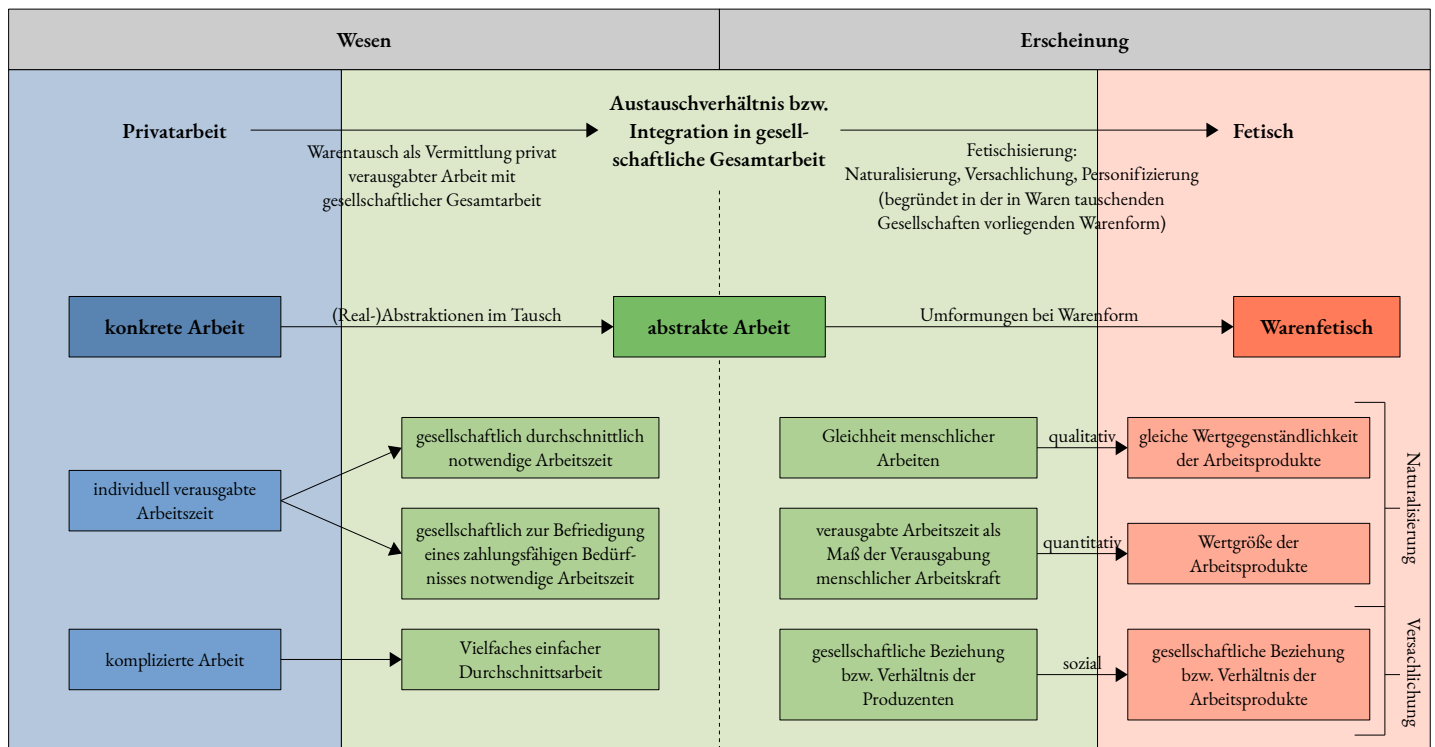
| Wesen | Erscheinung |
|---|---|

Privatarbeit

Warentausch als Vermittlung privat verausgabter Arbeit mit gesellschaftlicher Gesamtarbeit

Austauschverhältnis bzw. Integration in gesellschaftliche Gesamtarbeit

Fetischisierung: Naturalisierung, Versachlichung, Personifizierung (begründet in der in Waren tauschenden Gesellschaften vorliegenden Warenform)

Fetisch

konkrete Arbeit

(Real-)Abstraktionen im Tausch

abstrakte Arbeit

Umformungen bei Warenform

Warenfetisch

individuell verausgabte Arbeitszeit

gesellschaftlich durchschnittlich notwendige Arbeitszeit

gesellschaftlich zur Befriedigung eines zahlungsfähigen Bedürfnisses notwendige Arbeitszeit

komplizierte Arbeit

Vielfaches einfacher Durchschnittsarbeit

Gleichheit menschlicher Arbeiten

qualitativ

gleiche Wertgegenständlichkeit der Arbeitsprodukte

verausgabte Arbeitszeit als Maß der Verausgabung menschlicher Arbeitskraft

quantitativ

Wertgröße der Arbeitsprodukte

gesellschaftliche Beziehung bzw. Verhältnis der Produzenten

sozial

gesellschaftliche Beziehung bzw. Verhältnis der Arbeitsprodukte

Naturalisierung

Versachlichung